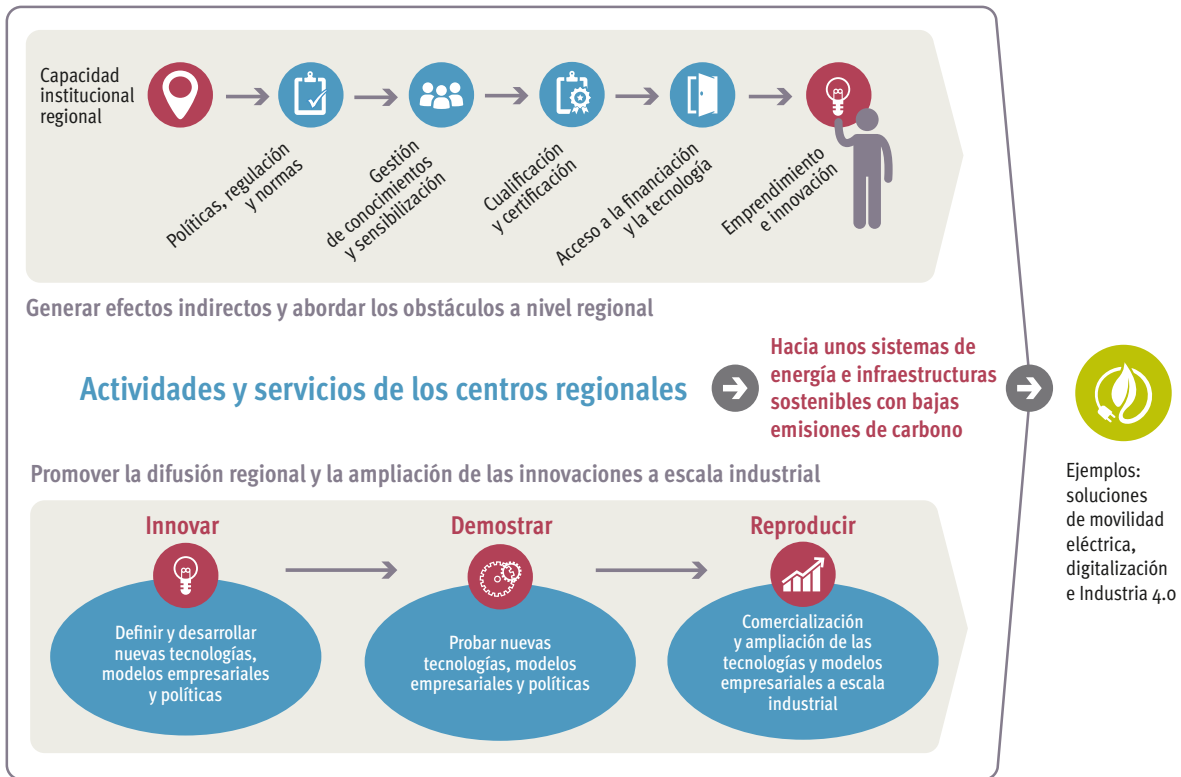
Capacidad institucional regional

Políticas, regulación y normas

Gestión de conocimientos y sensibilización

Cualificación y certificación

Acceso a la financiación y la tecnología

Emprendimiento e innovación

Generar efectos indirectos y abordar los obstáculos a nivel regional

Actividades y servicios de los centros regionales

Hacia unos sistemas de energía e infraestructuras sostenibles con bajas emisiones de carbono

Ejemplos: soluciones de movilidad eléctrica, digitalización e Industria 4.0

Promover la difusión regional y la ampliación de las innovaciones a escala industrial

Innovar

Definir y desarrollar nuevas tecnologías, modelos empresariales y políticas

Demostrar

Probar nuevas tecnologías, modelos empresariales y políticas

Reproducir

Comercialización y ampliación de las tecnologías y modelos empresariales a escala industrial